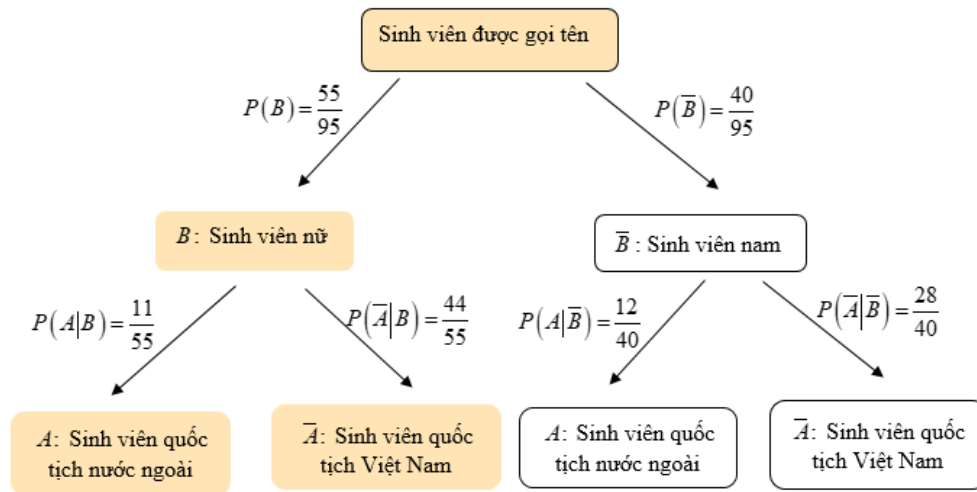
Sinh viên được gọi tên

$P(B)=\frac{55}{95}$

$P(\overline{B})=\frac{40}{95}$

$B$: Sinh viên nữ

$\overline{B}$: Sinh viên nam

$P(A|B)=\frac{11}{55}$

$P(\overline{A}|B)=\frac{44}{55}$

$P(A|\overline{B})=\frac{12}{40}$

$P(\overline{A}|\overline{B})=\frac{28}{40}$

$A$: Sinh viên quốc tịch nước ngoài

$\overline{A}$: Sinh viên quốc tịch Việt Nam

$A$: Sinh viên quốc tịch nước ngoài

$\overline{A}$: Sinh viên quốc tịch Việt Nam